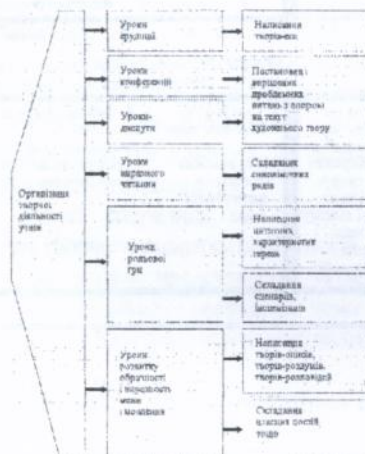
Організація творчої діяльності учнів

Уроки вражень

Написання творів-есе

Уроки конференції

Постановка перед учнями проблемних питань з опорою на текст художнього твору

Уроки-диспути

Уроки виразного читання

Складання синонімічних рядів

Уроки рольової гри

Написання листів, характеристики героїв

Складання сценаріїв, інсценівок

Уроки розвитку образності і творчості мови і мислення

Написання творів-описів, творів-роздумів, творів-розповідей

Складання власних поезій тощо